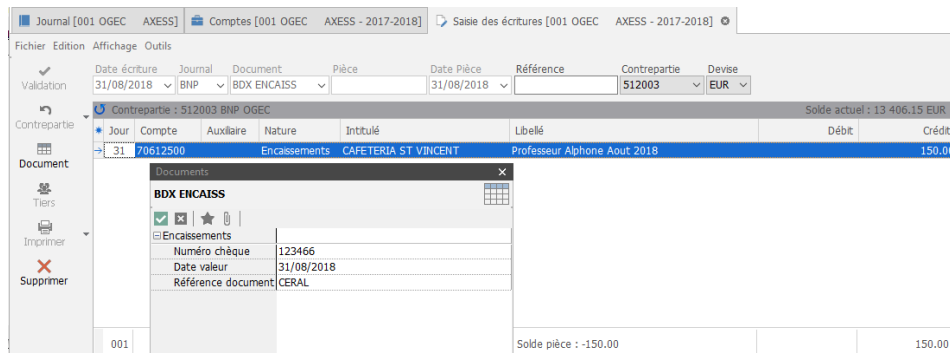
Journal [001 OGEC AXESS] | Comptes [001 OGEC AXESS - 2017-2018] | Saisie des écritures [001 OGEC AXESS - 2017-2018]

Fichier Edition Affichage Outils

Validation

Contrepartie

Document

Tiers

Imprimer

Supprimer

Date écriture 31/08/2018 | Journal BNP | Document BDX ENCAISS | Pièce | Date Pièce 31/08/2018 | Référence | Contrepartie 512003 | Devise EUR

Contrepartie : 512003 BNP OGEC

Solde actuel : 13 406.15 EUR

| Jour | Compte | Auxiliaire | Nature | Intitulé | Libellé | Débit | Crédit |
|---|---|---|---|---|---|---|---|
| 31 | 70612500 | | Encaissements | CAFETERIA ST VINCENT | Professeur Alphone Aout 2018 | | 150.00 |

Documents

BDX ENCAISS

Encaissements

| | |
|---|---|
| Numéro chèque | 123466 |
| Date valeur | 31/08/2018 |
| Référence document | CERAL |

001

Solde pièce : -150.00

150.00